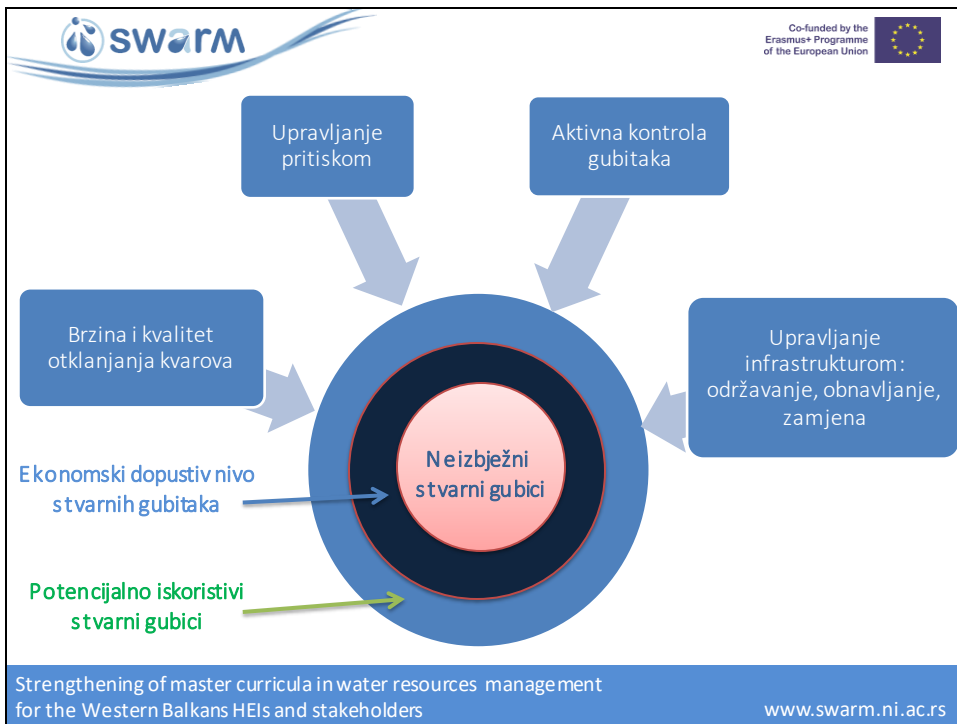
swarm

Co-funded by the Erasmus+ Programme of the European Union

Upravljanje pritiskom

Aktivna kontrola gubitaka

Brzina i kvalitet otklanjanja kvarova

Upravljanje infrastrukturom: održavanje, obnavljanje, zamjena

Neizbježni stvarni gubici

Ekonomski dopustiv nivo stvarnih gubitaka

Potencijalno iskoristivi stvarni gubici

Strengthening of master curricula in water resources management for the Western Balkans HEIs and stakeholders

www.swarm.ni.ac.rs